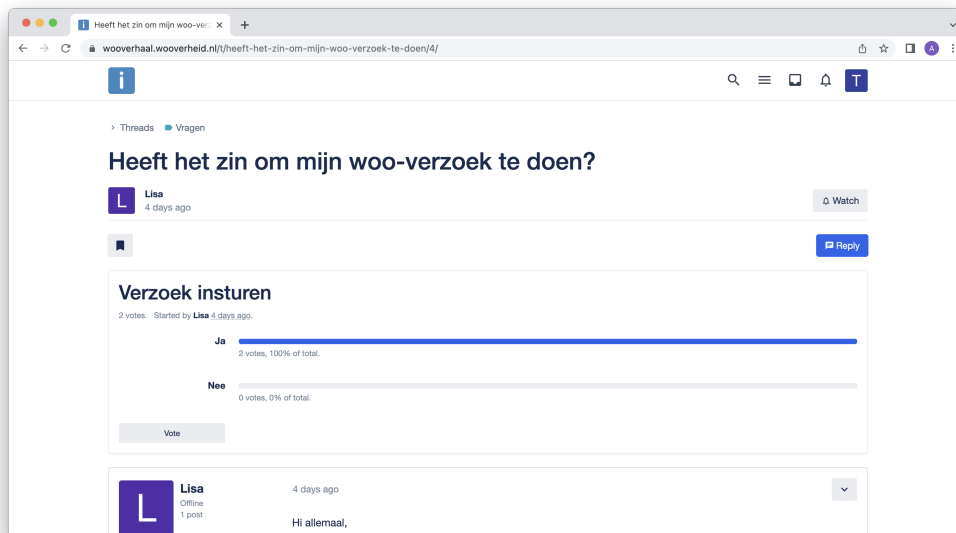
Heeft het zin om mijn woo-ver ×
+
wooverhaal.wooverheid.nl/t/heeft-het-zin-om-mijn-woo-verzoek-te-doen/4/
A

i

T

› Threads Vragen

Heeft het zin om mijn woo-verzoek te doen?

L
Lisa
4 days ago

Watch

Reply

Verzoek insturen

2 votes. Started by Lisa 4 days ago.

Ja
2 votes, 100% of total.

Nee
0 votes, 0% of total.

Vote

L
Lisa
Offline
1 post

4 days ago

Hi allemaal,